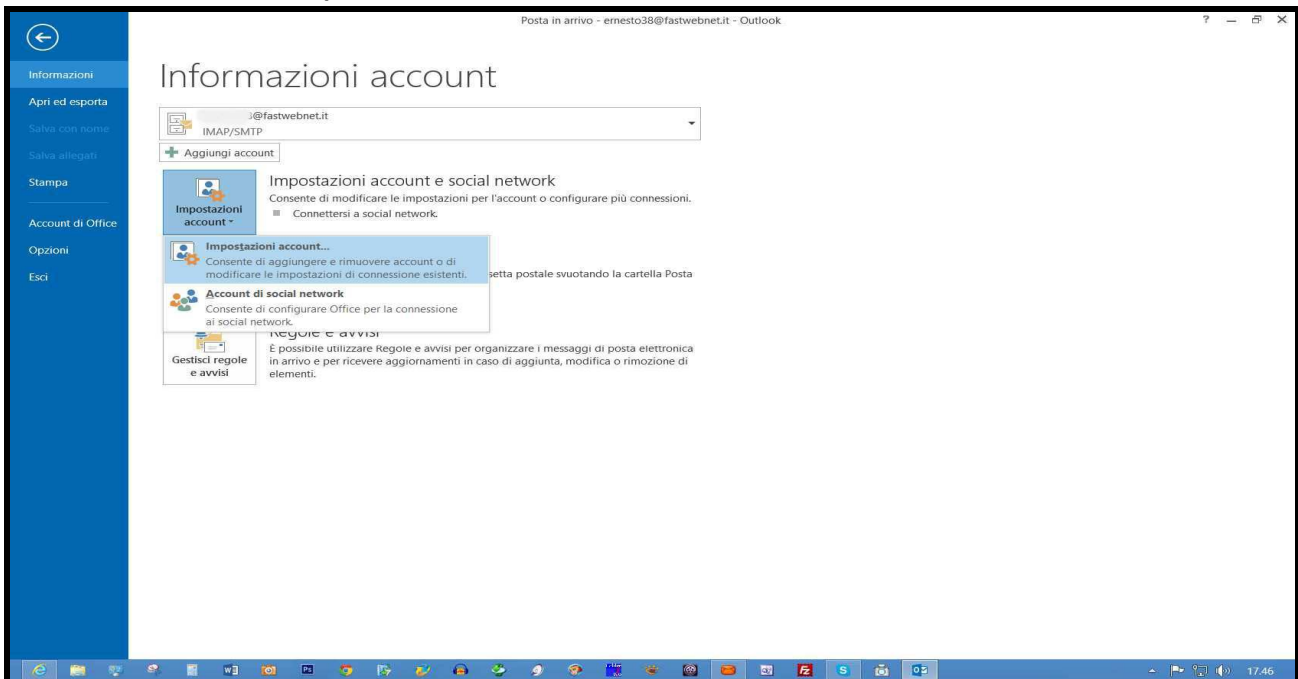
Posta in arrivo - ernesto38@fastwebnet.it - Outlook

? — ⧉ ✕

Informazioni
Apri ed esporta
Salva con nome
Salva allegati
Stampa
Account di Office
Opzioni
Esci

Informazioni account

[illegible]3@fastwebnet.it
IMAP/SMTP

Aggiungi account

Impostazioni account

Impostazioni account e social network
Consente di modificare le impostazioni per l'account o configurare più connessioni.
Connettersi a social network.

Impostazioni account...
Consente di aggiungere e rimuovere account o di modificare le impostazioni di connessione esistenti.

Account di social network
Consente di configurare Office per la connessione ai social network.

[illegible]setta postale svuotando la cartella Posta

Regole e avvisi
È possibile utilizzare Regole e avvisi per organizzare i messaggi di posta elettronica in arrivo e per ricevere aggiornamenti in caso di aggiunta, modifica o rimozione di elementi.

Gestisci regole e avvisi

17.46